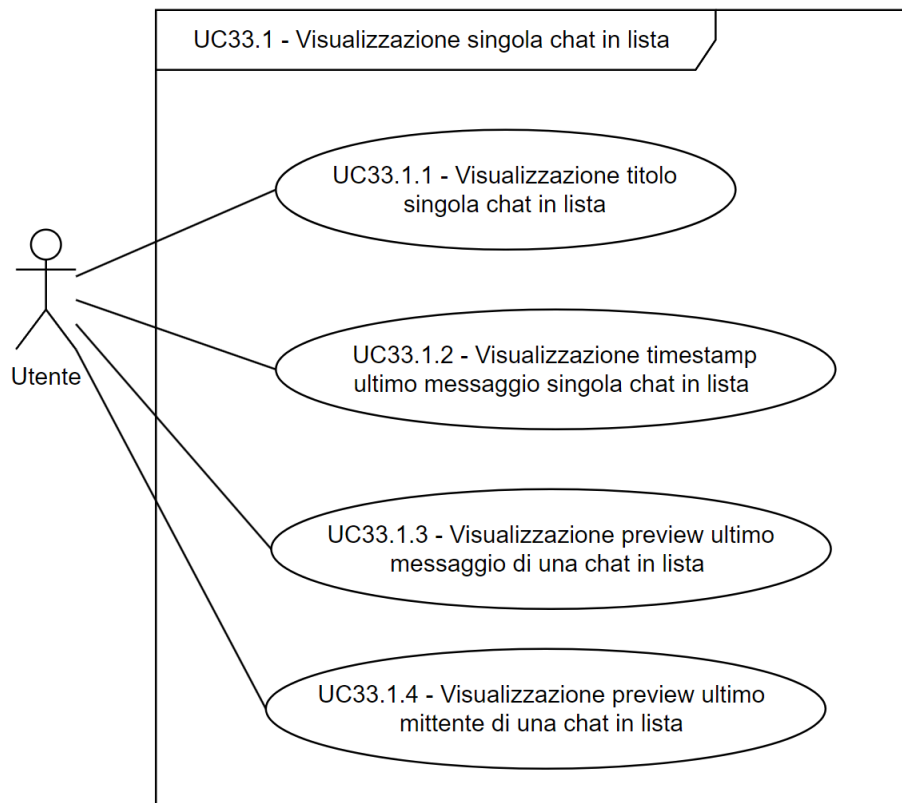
UC33.1 - Visualizzazione singola chat in lista

Utente

UC33.1.1 - Visualizzazione titolo singola chat in lista

UC33.1.2 - Visualizzazione timestamp ultimo messaggio singola chat in lista

UC33.1.3 - Visualizzazione preview ultimo messaggio di una chat in lista

UC33.1.4 - Visualizzazione preview ultimo mittente di una chat in lista